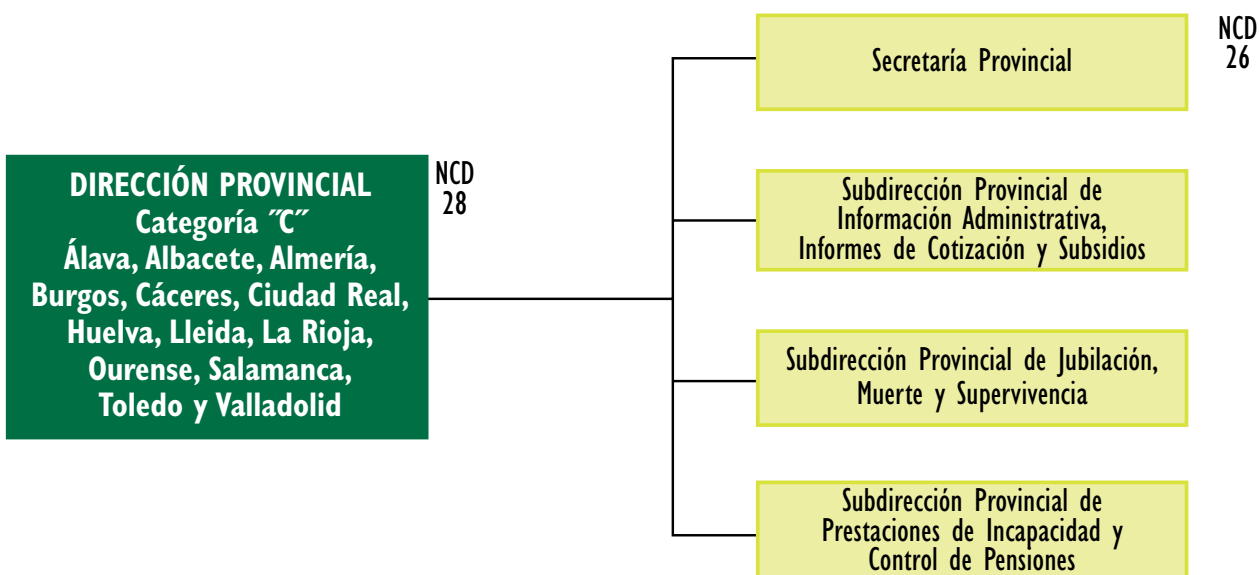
DIRECCIÓN PROVINCIAL
Categoría ˝C˝
Álava, Albacete, Almería, Burgos, Cáceres, Ciudad Real, Huelva, Lleida, La Rioja, Ourense, Salamanca, Toledo y Valladolid

NCD 28

Secretaría Provincial

NCD 26

Subdirección Provincial de Información Administrativa, Informes de Cotización y Subsidios

Subdirección Provincial de Jubilación, Muerte y Supervivencia

Subdirección Provincial de Prestaciones de Incapacidad y Control de Pensiones